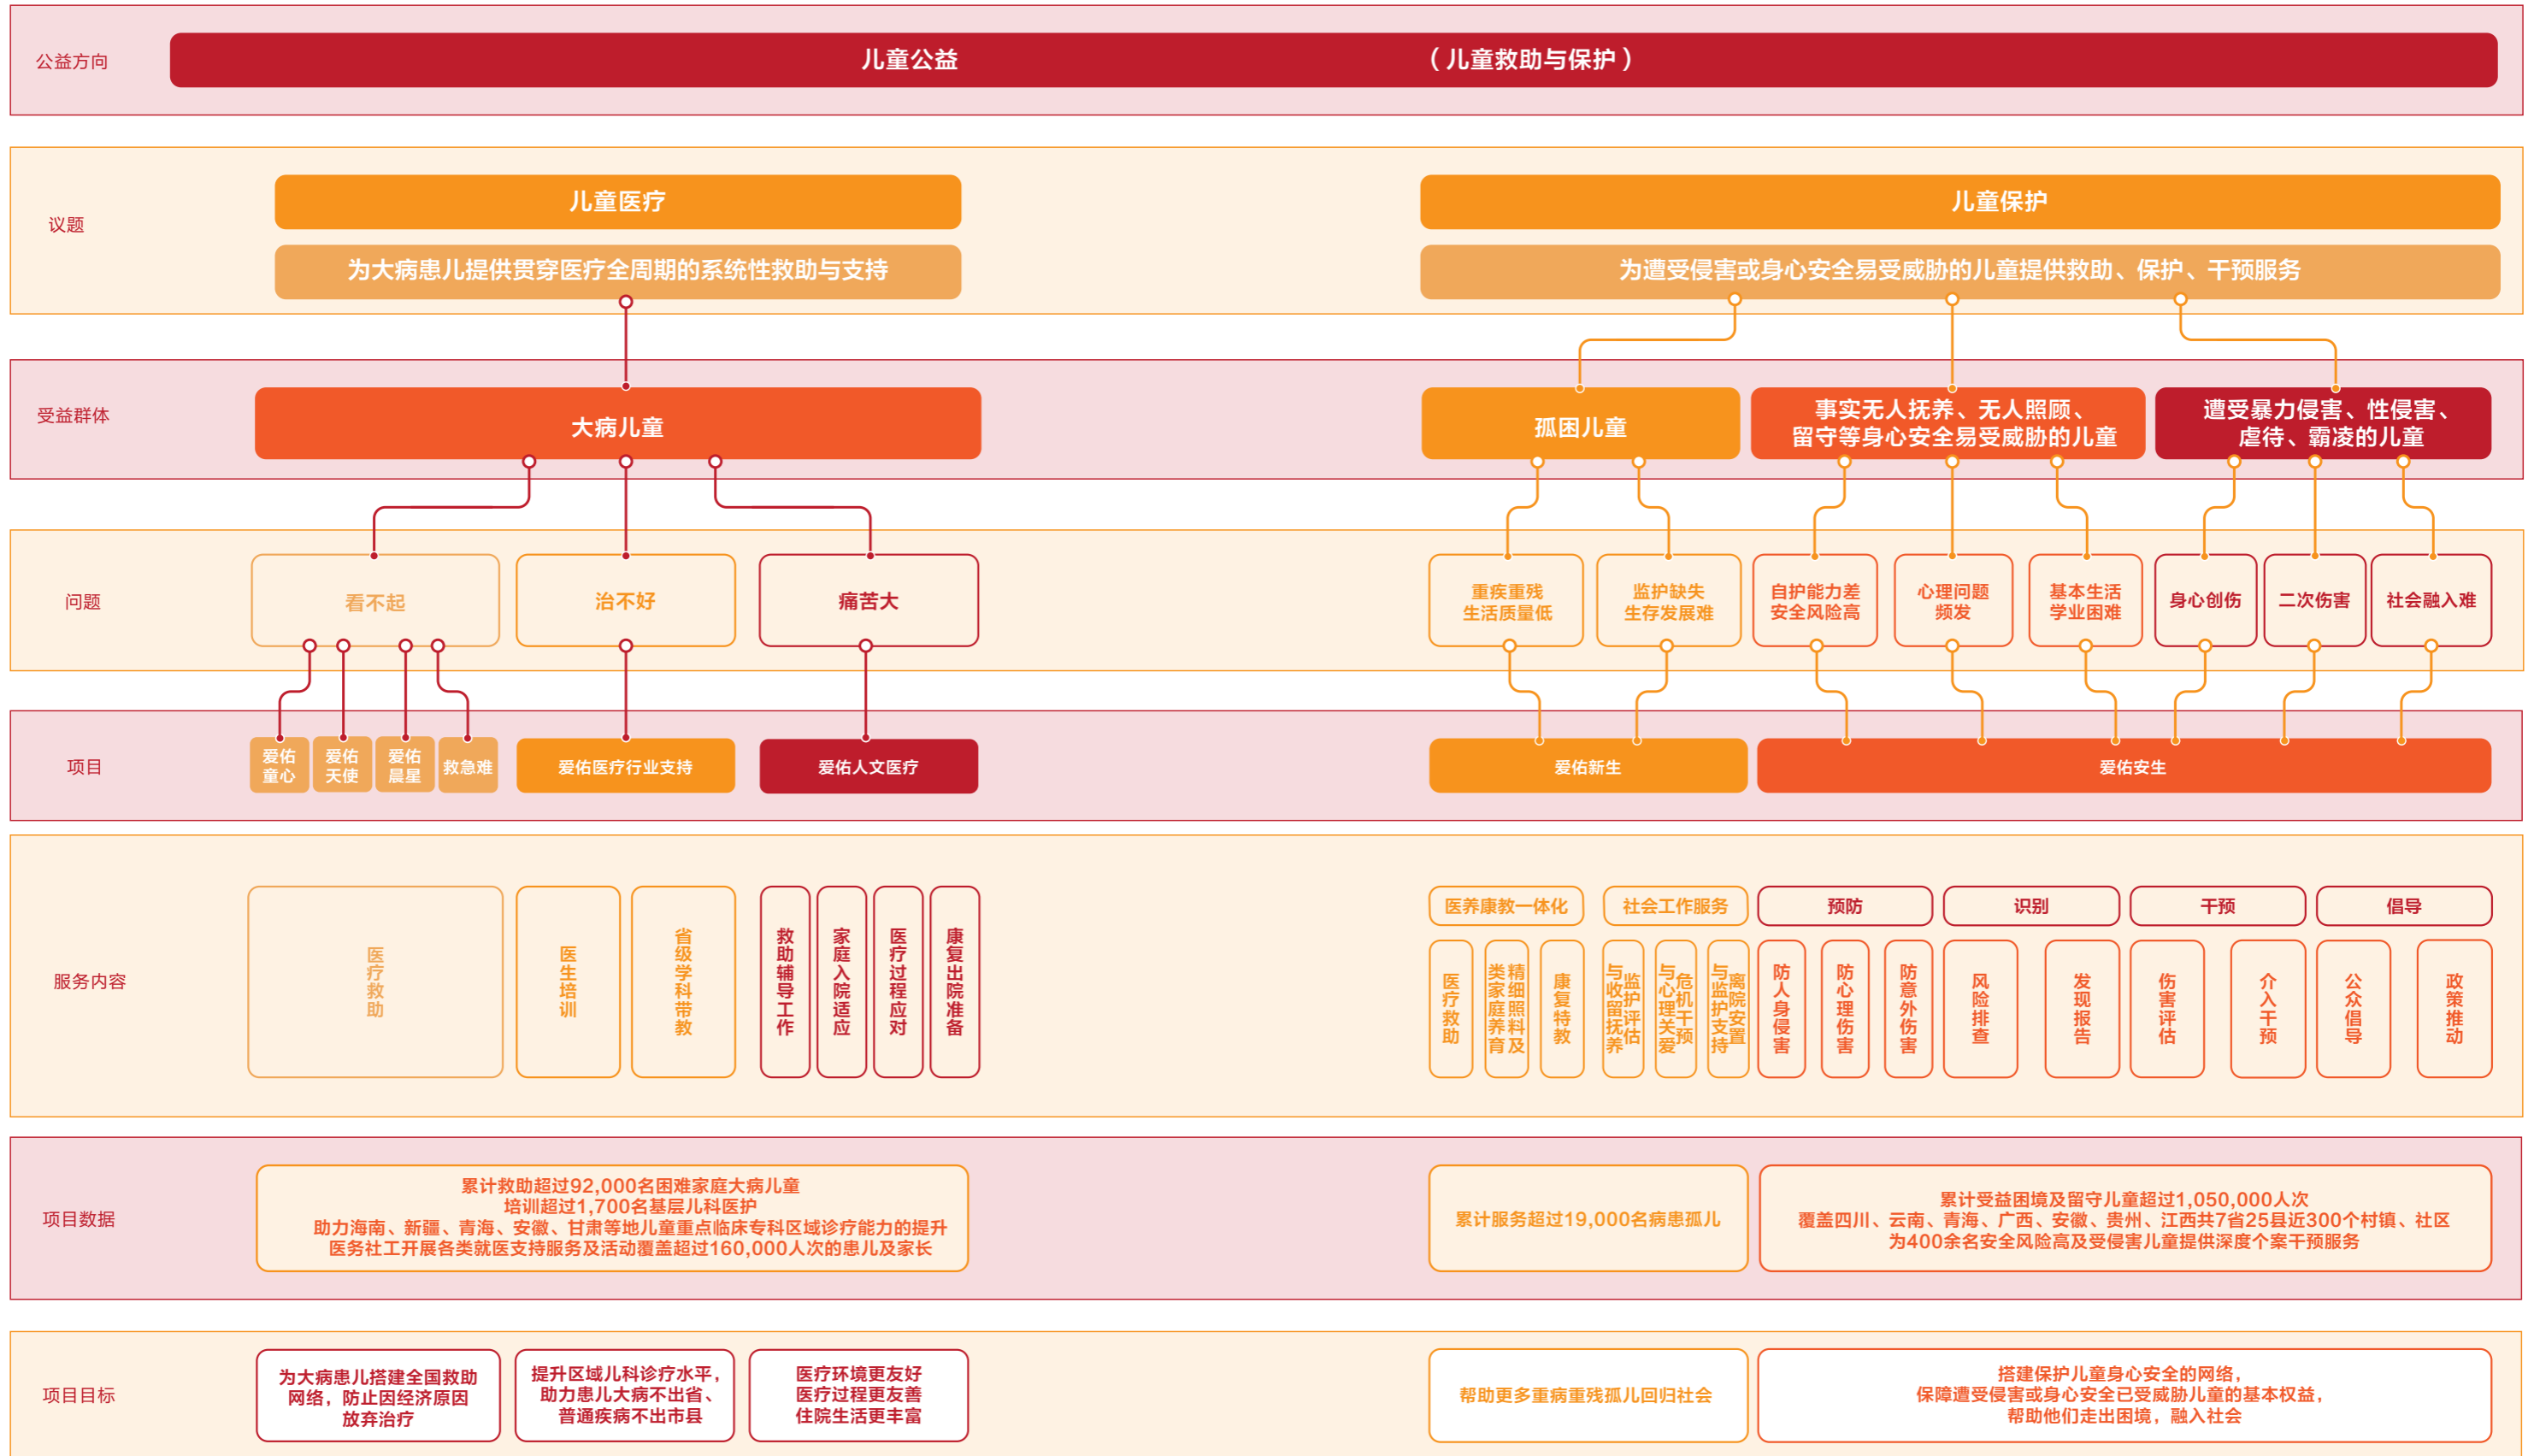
公益方向

儿童公益 （儿童救助与保护）

议题

儿童医疗

为大病患儿提供贯穿医疗全周期的系统性救助与支持

儿童保护

为遭受侵害或身心安全易受威胁的儿童提供救助、保护、干预服务

受益群体

大病儿童

孤困儿童

事实无人抚养、无人照顾、留守等身心安全易受威胁的儿童

遭受暴力侵害、性侵害、虐待、霸凌的儿童

问题

看不起

治不好

痛苦大

重疾重残生活质量低

监护缺失生存发展难

自护能力差安全风险高

心理问题频发

基本生活学业困难

身心创伤

二次伤害

社会融入难

项目

爱佑童心

爱佑天使

爱佑晨星

救急难

爱佑医疗行业支持

爱佑人文医疗

爱佑新生

爱佑安全

服务内容

医疗救助

医生培训

省级学科带教

救助辅导工作

家庭入院适应

医疗过程应对

康复出院准备

医养康教一体化

社会工作服务

预防

识别

干预

倡导

医疗救助

精细照料及家庭养育

康复特教

与监护评估收留抚养

与危机干预心理关爱

与离院安置监护支持

防人身侵害

防心理伤害

防意外伤害

风险排查

发现报告

伤害评估

介入干预

公众倡导

政策推动

项目数据

累计救助超过92,000名困难家庭大病儿童
培训超过1,700名基层儿科医护
助力海南、新疆、青海、安徽、甘肃等地儿童重点临床专科区域诊疗能力的提升
医务社工开展各类就医支持服务及活动覆盖超过160,000人次的患儿及家长

累计服务超过19,000名病患孤儿

累计受益困境及留守儿童超过1,050,000人次
覆盖四川、云南、青海、广西、安徽、贵州、江西共7省25县近300个村镇、社区
为400余名安全风险高及受侵害儿童提供深度个案干预服务

项目目标

为大病患儿搭建全国救助网络，防止因经济原因放弃治疗

提升区域儿科诊疗水平，助力患儿大病不出省、普通疾病不出市县

医疗环境更友好
医疗过程更友善
住院生活更丰富

帮助更多重病重残孤儿回归社会

搭建保护儿童身心安全的网络，
保障遭受侵害或身心安全已受威胁儿童的基本权益，
帮助他们走出困境，融入社会